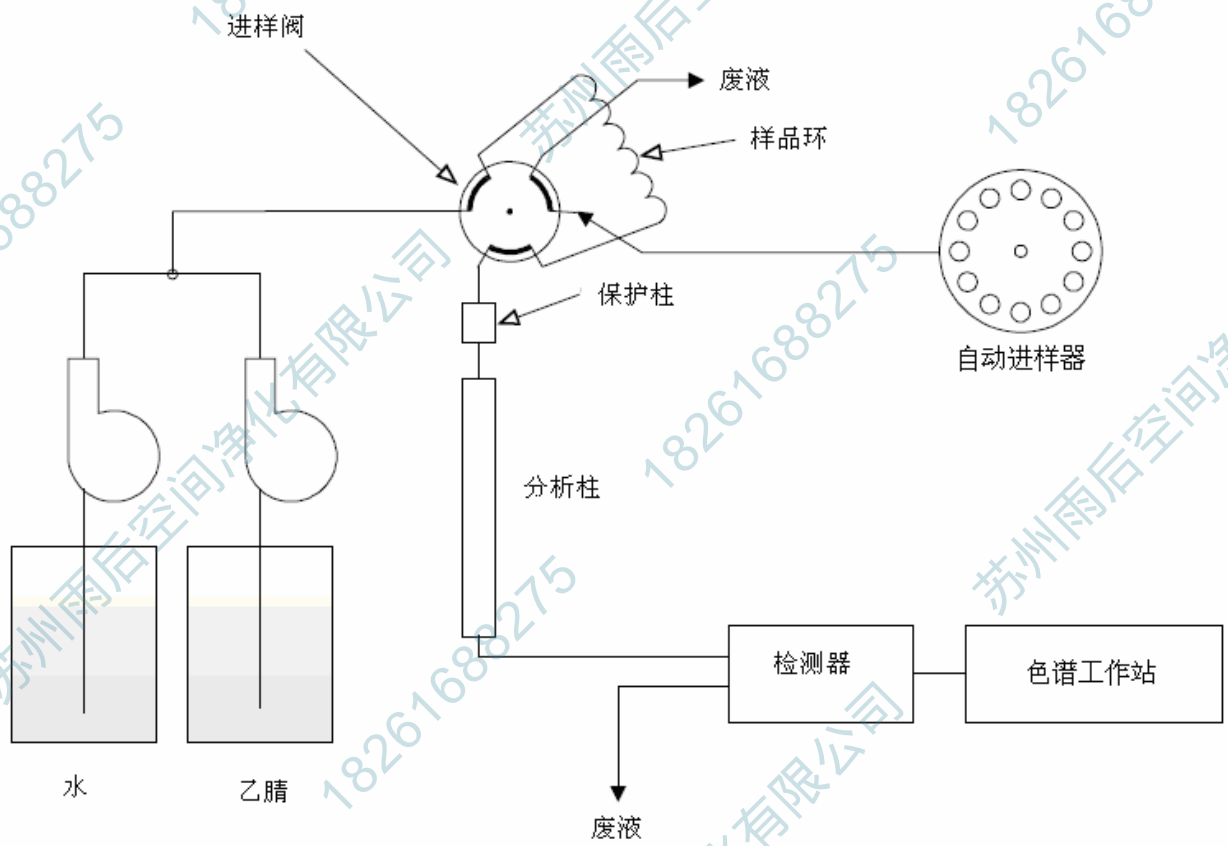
进样阀

废液

样品环

保护柱

自动进样器

分析柱

检测器

色谱工作站

水

乙腈

废液

18261688275
苏州雨后空间净化有限公司
18261688275
苏州雨后空间净化有限公司
18261688275
苏州雨后空间净化有限公司
18261688275
18261688275